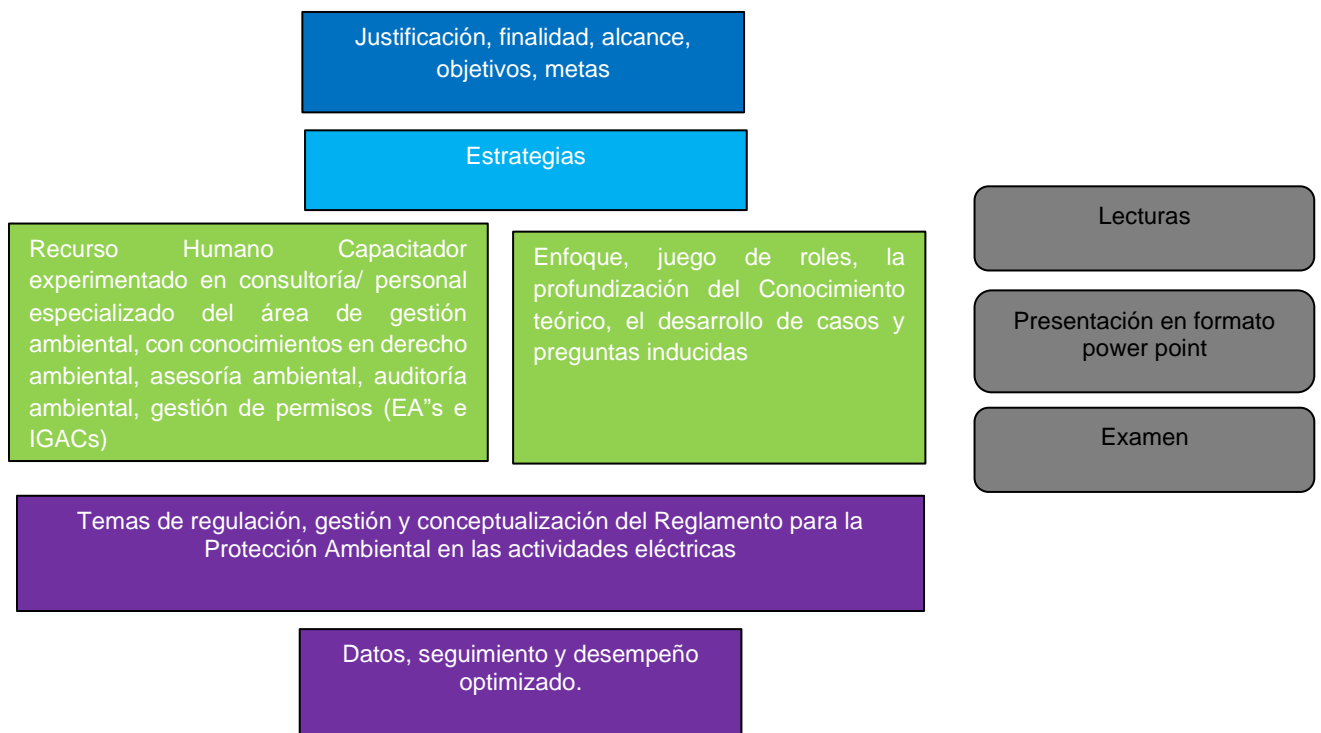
Justificación, finalidad, alcance, objetivos, metas

Estrategias

Recurso Humano Capacitador experimentado en consultoría/ personal especializado del área de gestión ambiental, con conocimientos en derecho ambiental, asesoría ambiental, auditoría ambiental, gestión de permisos (EA"s e IGACs)

Enfoque, juego de roles, la profundización del Conocimiento teórico, el desarrollo de casos y preguntas inducidas

Lecturas

Presentación en formato power point

Examen

Temas de regulación, gestión y conceptualización del Reglamento para la Protección Ambiental en las actividades eléctricas

Datos, seguimiento y desempeño optimizado.